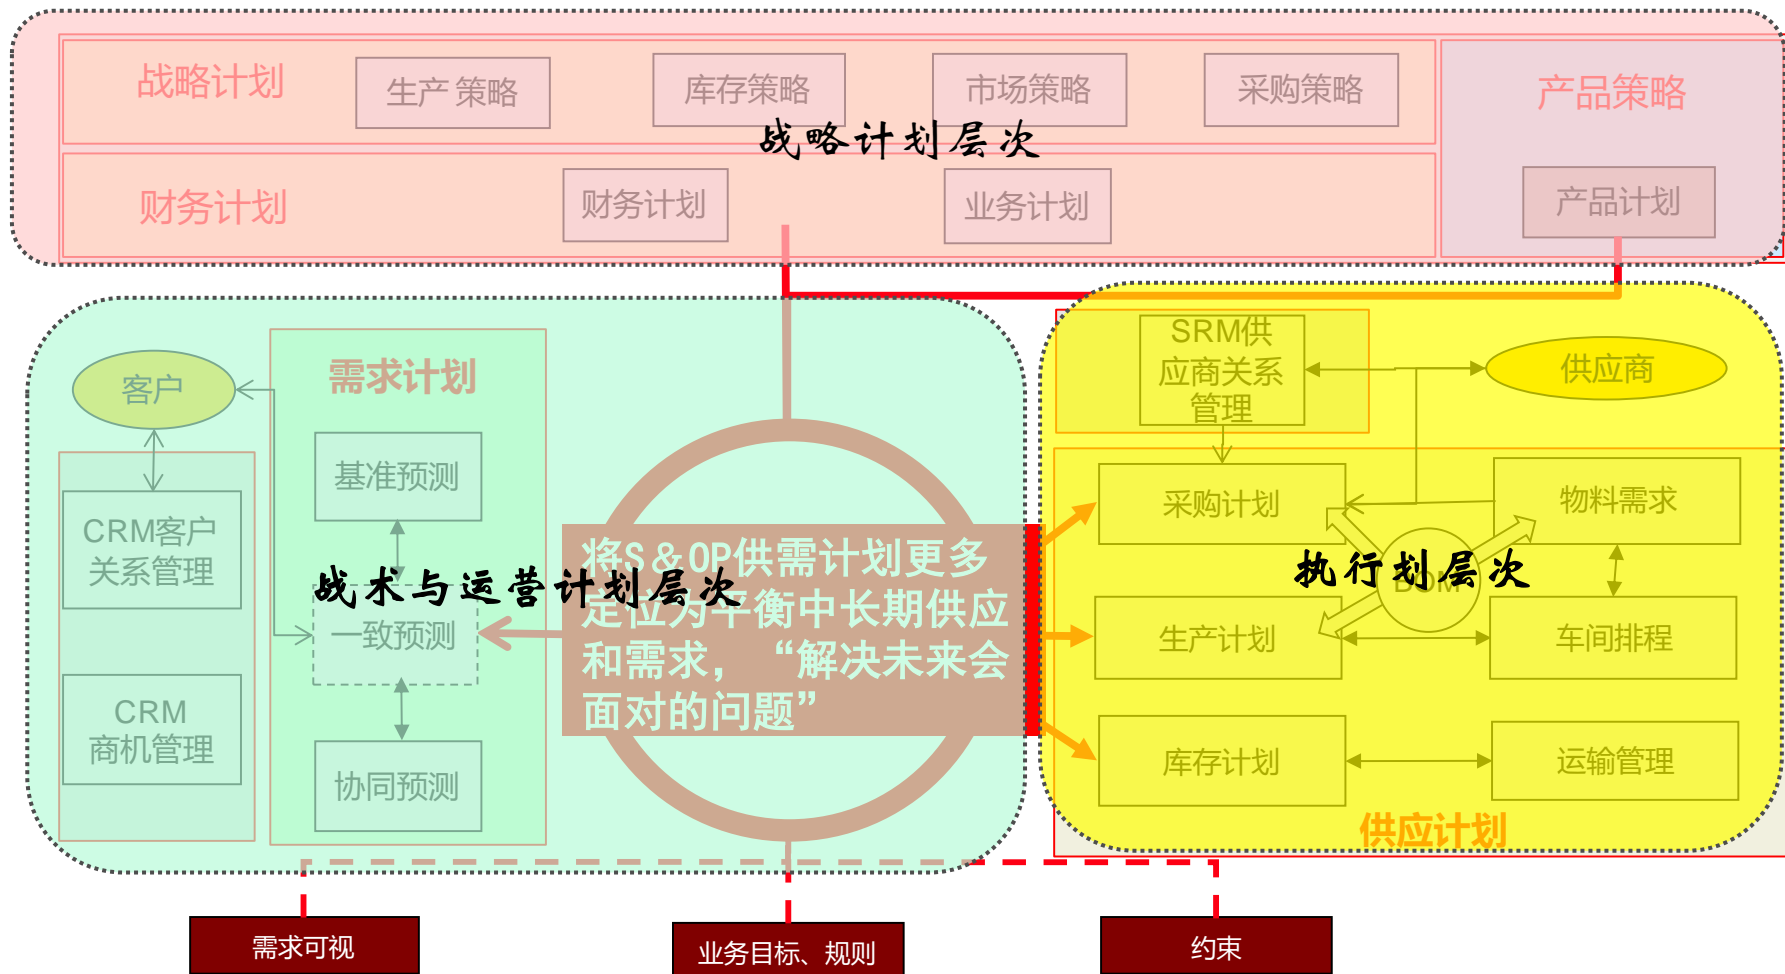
战略计划

生产策略

库存策略

市场策略

采购策略

产品策略

战略计划层次

财务计划

财务计划

业务计划

产品计划

客户

需求计划

基准预测

CRM客户关系管理

战术与运营计划层次

一致预测

CRM商机管理

协同预测

将S&OP供需计划更多定位为平衡中长期供应和需求，“解决未来会面对的问题”

SRM供应商关系管理

供应商

采购计划

物料需求

执行计划层次

BOM

生产计划

车间排程

库存计划

运输管理

供应计划

需求可视

业务目标、规则

约束